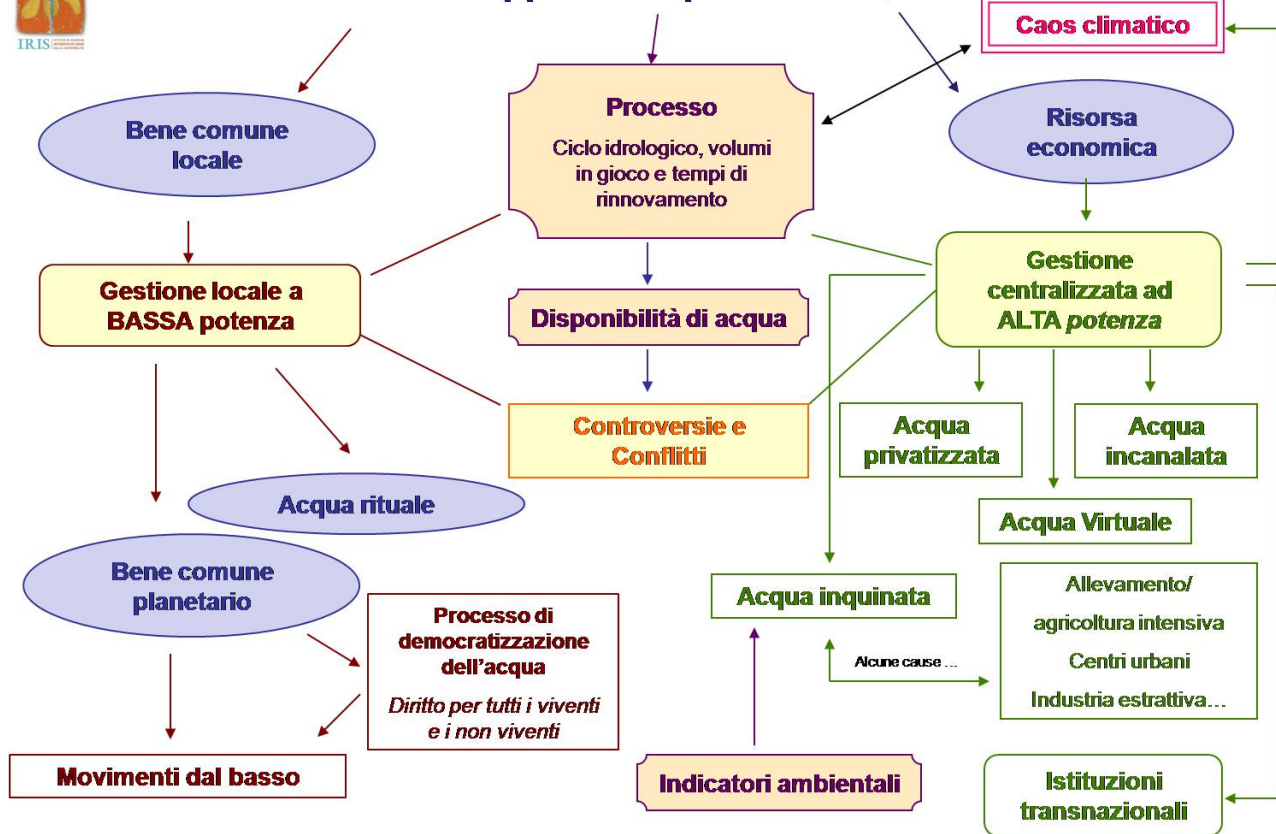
IRIS

Caos climatico

Bene comune locale

Processo

Ciclo idrologico, volumi in gioco e tempi di rinnovamento

Risorsa economica

Gestione locale a BASSA potenza

Disponibilità di acqua

Gestione centralizzata ad ALTA *potenza*

Controversie e Conflitti

Acqua privatizzata

Acqua incanalata

Acqua rituale

Acqua Virtuale

Bene comune planetario

Acqua inquinata

Allevamento/ agricoltura intensiva Centri urbani Industria estrattiva…

Processo di democratizzazione dell'acqua

*Diritto per tutti i viventi e i non viventi*

Alcune cause …

Movimenti dal basso

Indicatori ambientali

Istituzioni transnazionali